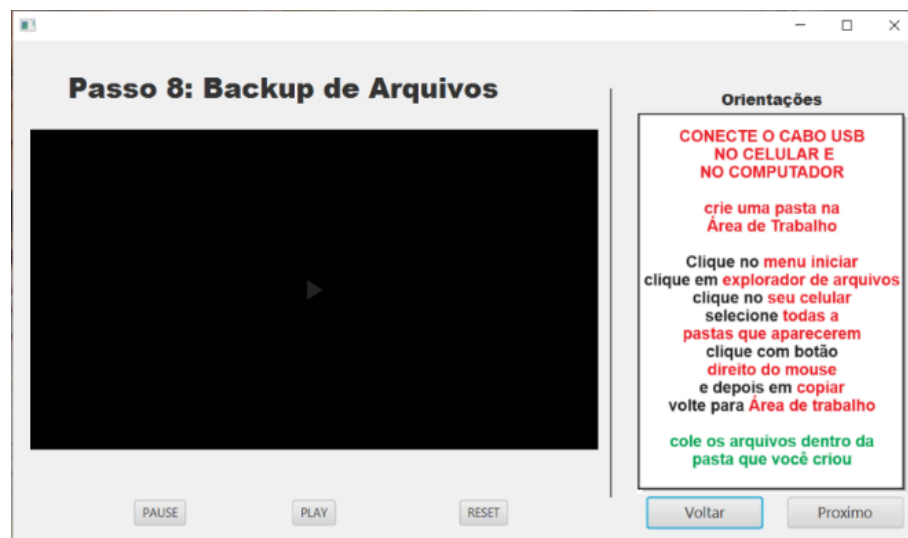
Passo 8: Backup de Arquivos

Orientações

CONECTE O CABO USB NO CELULAR E NO COMPUTADOR

crie uma pasta na Área de Trabalho

Clique no menu iniciar
clique em explorador de arquivos
clique no seu celular
selecione todas a pastas que aparecerem
clique com botão direito do mouse
e depois em copiar
volte para Área de trabalho

cole os arquivos dentro da pasta que você criou

PAUSE
PLAY
RESET
Voltar
Proximo